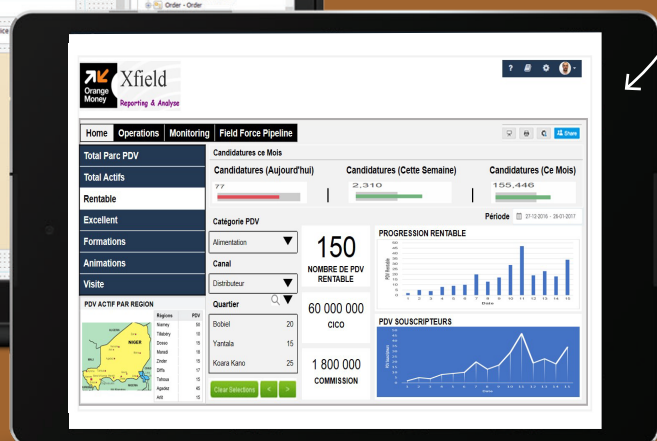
Order - Order

Orange Money

Xfield

Reporting & Analyse

Home Operations Monitoring Field Force Pipeline

Share

Total Parc PDV

Total Actifs

Rentable

Excellent

Formations

Animations

Visite

PDV ACTIF PAR REGION

| Régions | PDV |
|---|---|
| Niamey | 50 |
| Tillabery | 15 |
| Dosso | 15 |
| Maradi | 15 |
| Zinder | 15 |
| Diffa | 17 |
| Tahoua | 15 |
| Agadez | 45 |
| Arlit | 15 |

NIGER

Candidatures ce Mois

Candidatures (Aujourd'hui)

77

Candidatures (Cette Semaine)

2,310

Candidatures (Ce Mois)

155,446

Période 27-12-2016 - 26-01-2017

Catégorie PDV

Alimentation

Canal

Distributeur

Quartier

| Bobiel | 20 |
|---|---|
| Yantala | 15 |
| Koara Kano | 25 |

Clear Selections < >

150

NOMBRE DE PDV RENTABLE

60 000 000

CICO

1 800 000

COMMISSION

PROGRESSION RENTABLE

PDV Rentable

Date

PDV SOUSCRIPTEURS

PDV Souscripteurs

Date